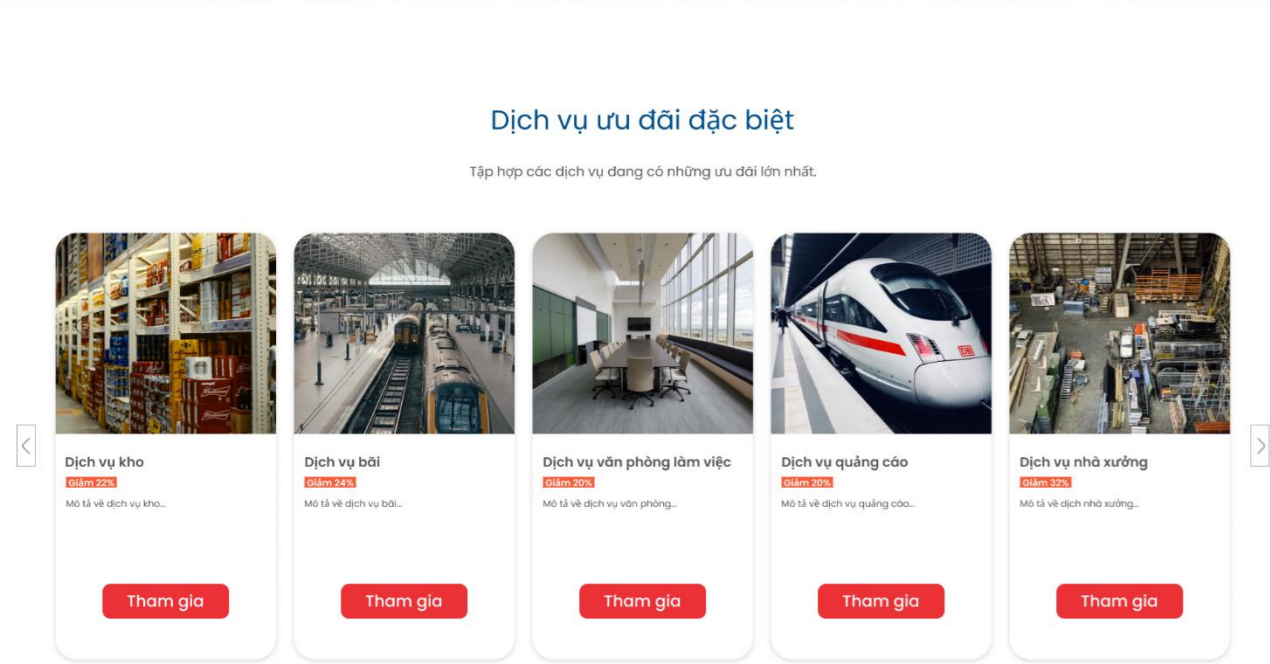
Dịch vụ ưu đãi đặc biệt

Tập hợp các dịch vụ đang có những ưu đãi lớn nhất.

Dịch vụ kho
Giảm 22%
Mô tả về dịch vụ kho...
Tham gia

Dịch vụ bãi
Giảm 24%
Mô tả về dịch vụ bãi...
Tham gia

Dịch vụ văn phòng làm việc
Giảm 20%
Mô tả về dịch vụ văn phòng...
Tham gia

Dịch vụ quảng cáo
Giảm 20%
Mô tả về dịch vụ quảng cáo...
Tham gia

Dịch vụ nhà xưởng
Giảm 32%
Mô tả về dịch nhà xưởng...
Tham gia